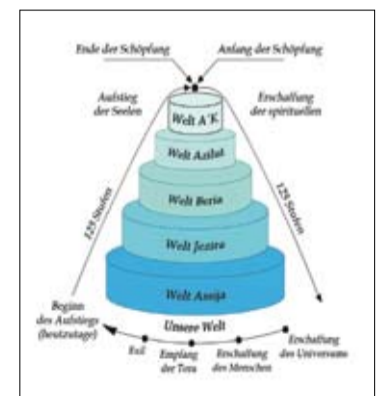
Ende der Schöpfung
Anfang der Schöpfung
Aufstieg der Seelen
Erschaffung der spirituellen
Welt A'K
Welt Azilut
Welt Beria
Welt Jezira
Welt Assija
125 Stufen
125 Stufen
Beginn des Aufstiegs (heutzutage)
Unsere Welt
Exil
Empfang der Tora
Erschaffung des Menschen
Erschaffung des Universums